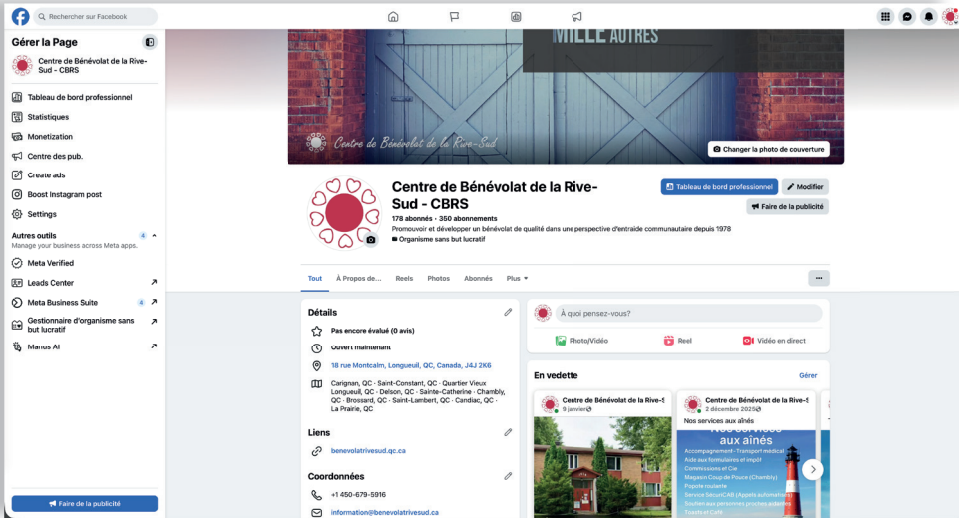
Rechercher sur Facebook

Gérer la Page

Centre de Bénévolat de la Rive-Sud - CBRS

Tableau de bord professionnel

Statistiques

Monetization

Centre des pub.

Create ads

Boost Instagram post

Settings

Autres outils 4

Manage your business across Meta apps.

Meta Verified

Leads Center

Meta Business Suite 4

Gestionnaire d'organisme sans but lucratif

Manus AI

Faire de la publicité

MILLE AUTRES

Centre de Bénévolat de la Rive-Sud

Changer la photo de couverture

Centre de Bénévolat de la Rive-Sud - CBRS

178 abonnés · 350 abonnements

Promouvoir et développer un bénévolat de qualité dans une perspective d'entraide communautaire depuis 1978

Organisme sans but lucratif

Tableau de bord professionnel

Modifier

Faire de la publicité

Tout

À Propos de...

Reels

Photos

Abonnés

Plus

...

Détails

Pas encore évalué (0 avis)

Ouvert maintenant

18 rue Montcalm, Longueuil, QC, Canada, J4J 2K6

Carignan, QC · Saint-Constant, QC · Quartier Vieux Longueuil, QC · Delson, QC · Sainte-Catherine · Chambly, QC · Brossard, QC · Saint-Lambert, QC · Candiac, QC · La Prairie, QC

Liens

benevolatrivesud.qc.ca

Coordonnées

+1 450-679-5916

information@benevolatrivesud.ca

À quoi pensez-vous?

Photo/Vidéo

Reel

Vidéo en direct

En vedette

Gérer

Centre de Bénévolat de la Rive-Sud

9 janvier

Centre de Bénévolat de la Rive-Sud

2 décembre 2025

Nos services aux aînés

aux aînés

Accompagnement-Transport médical

Aide aux formulaires et impôt

Commissions et Cie

Magasin Coup de Pouce (Chambly)

Popote roulante

Service SécuriCAB (Appels automatisés)

Soutien aux personnes proches aidantes

Toasts et Café